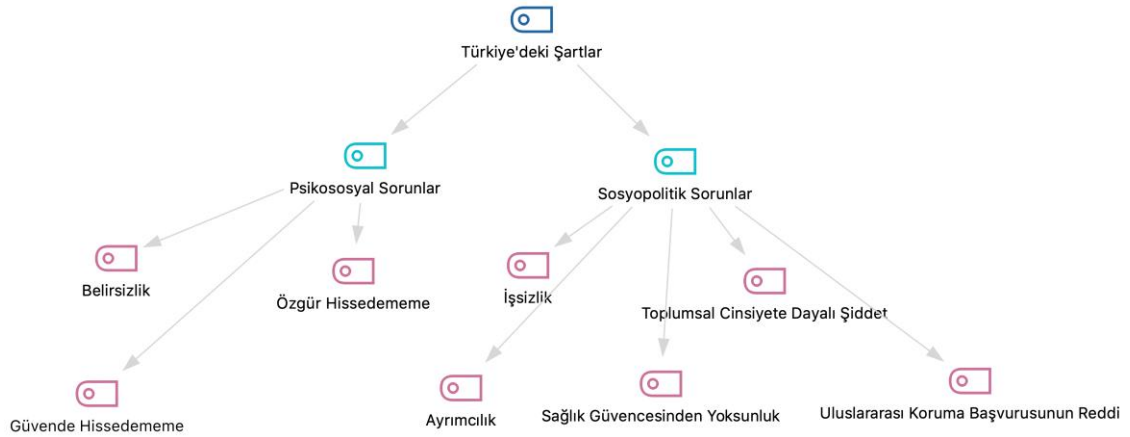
Türkiye'deki Şartlar

Psikososyal Sorunlar

Sosyopolitik Sorunlar

Belirsizlik

Özgür Hissedememe

İşsizlik

Toplumsal Cinsiyete Dayalı Şiddet

Güvende Hissedememe

Ayrımcılık

Sağlık Güvencesinden Yoksunluk

Uluslararası Koruma Başvurusunun Reddi